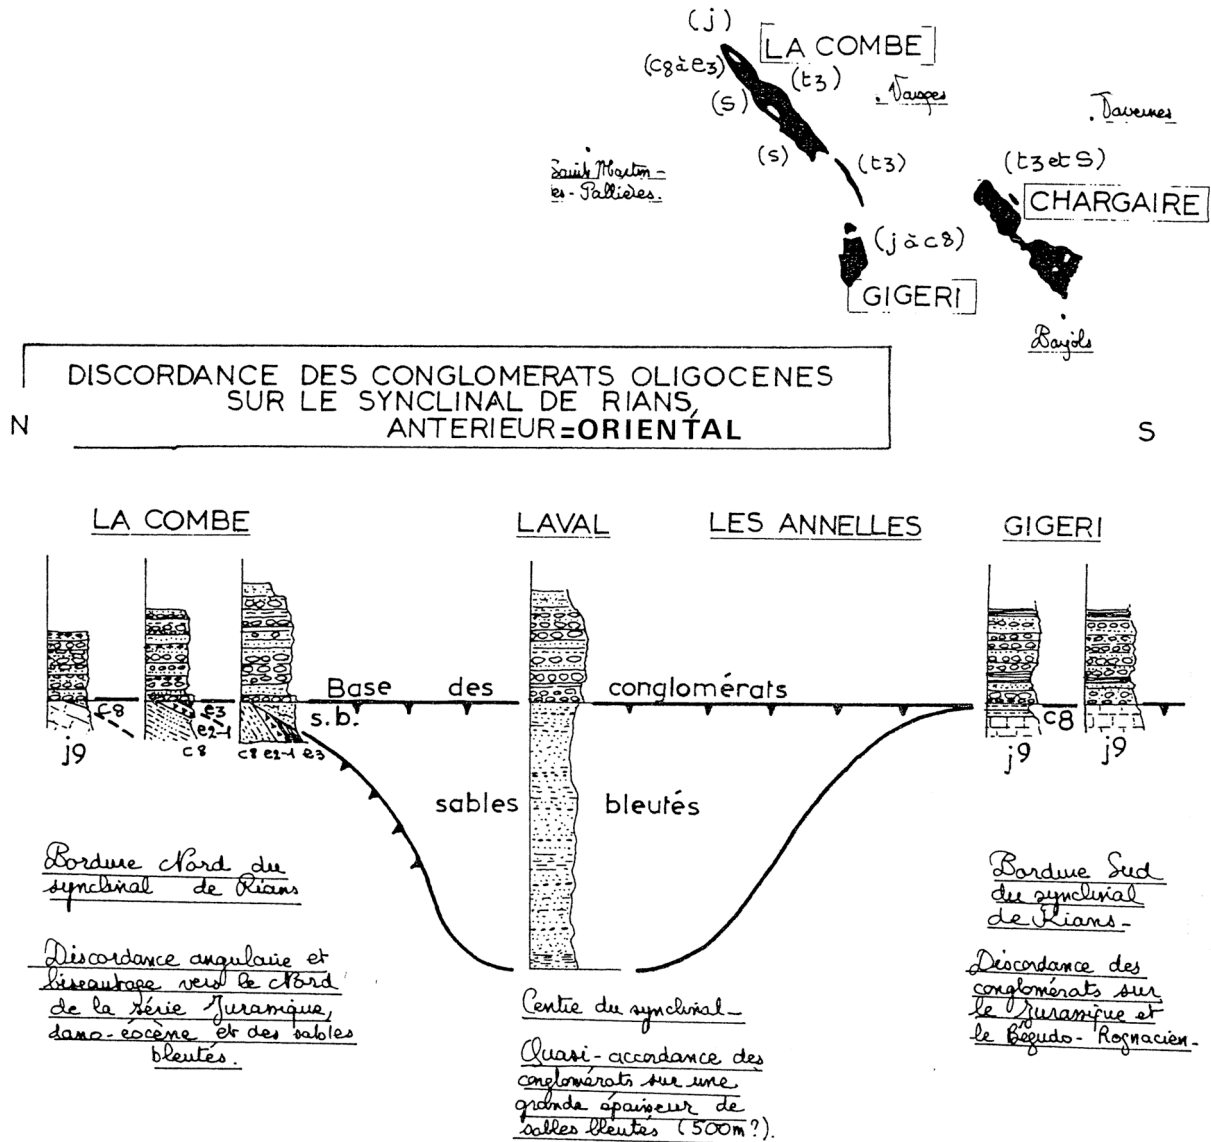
(j)
LA COMBE
(c8 à e3)
(t3)
(s)
. Vauges
. Daverues
Saint Martin-les-Pallières.
(s)
(t3)
(t3 et S)
CHARGAIRE
(j à c8)
GIGERI
Bayols

DISCORDANCE DES CONGLOMERATS OLIGOCENES SUR LE SYNCLINAL DE RIANS, ANTERIEUR=ORIENTAL

N

S

LA COMBE

LAVAL

LES ANNELLES

GIGERI

Base des conglomérats

c8
e3
e2-1
c8
c8 e2-1 e3
s.b.
j9
c8
j9
j9

sables bleutés

Bordure Nord du synclinal de Rians

Discordance angulaire et biseautage vers le Nord de la série Jurassique, dano-écène et des sables bleutés.

Centre du synclinal-

Quasi-accordance des conglomérats sur une grande épaisseur de sables bleutés (500m?).

Bordure Sud du synclinal de Rians-

Discordance des conglomérats sur le Jurassique et le Begudo-Rognacien-